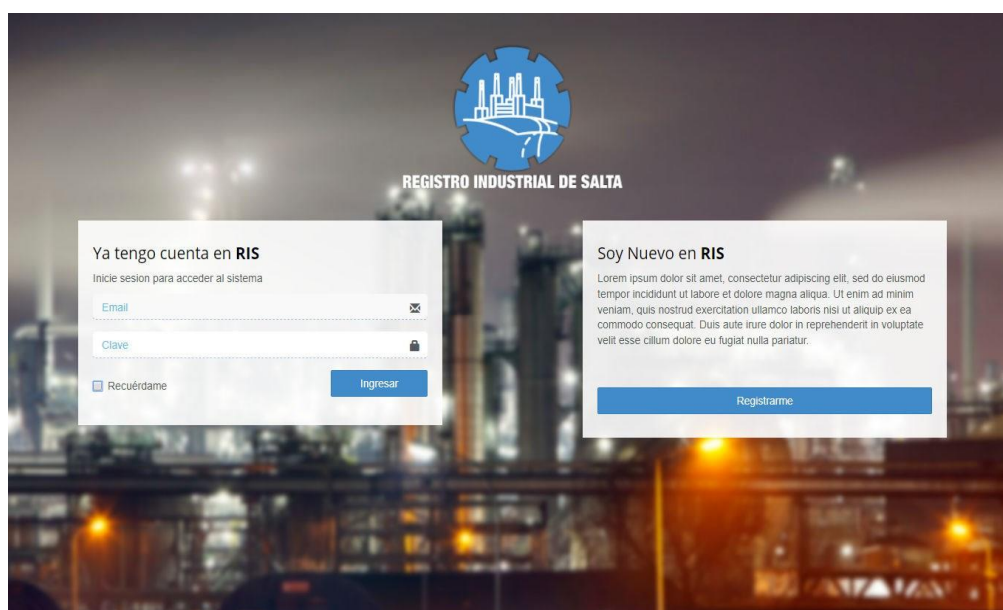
REGISTRO INDUSTRIAL DE SALTA

Ya tengo cuenta en **RIS**

Inicie sesion para acceder al sistema

Email

Clave

Recuérdame

Ingresar

Soy Nuevo en **RIS**

Lorem ipsum dolor sit amet, consectetur adipiscing elit, sed do eiusmod tempor incididunt ut labore et dolore magna aliqua. Ut enim ad minim veniam, quis nostrud exercitation ullamco laboris nisi ut aliquip ex ea commodo consequat. Duis aute irure dolor in reprehenderit in voluptate velit esse cillum dolore eu fugiat nulla pariatur.

Registrarme